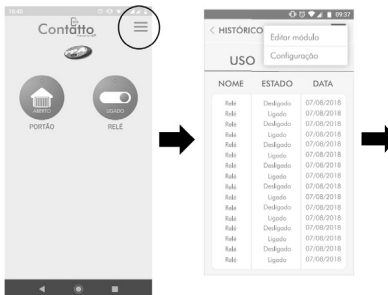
14:40

Contatto

ABERTO
PORTÃO

LIGADO
RELÉ

09:37

< HISTÓRICO

Editar módulo
Configuração

USO

| NOME | ESTADO | DATA |
|---|---|---|
| Relé | Desligado | 07/08/2018 |
| Relé | Ligado | 07/08/2018 |
| Relé | Desligado | 07/08/2018 |
| Relé | Ligado | 07/08/2018 |
| Relé | Desligado | 07/08/2018 |
| Relé | Ligado | 07/08/2018 |
| Relé | Desligado | 07/08/2018 |
| Relé | Ligado | 07/08/2018 |
| Relé | Desligado | 07/08/2018 |
| Relé | Ligado | 07/08/2018 |
| Relé | Desligado | 07/08/2018 |
| Relé | Ligado | 07/08/2018 |
| Relé | Desligado | 07/08/2018 |
| Relé | Ligado | 07/08/2018 |
| Relé | Desligado | 07/08/2018 |
| Relé | Ligado | 07/08/2018 |